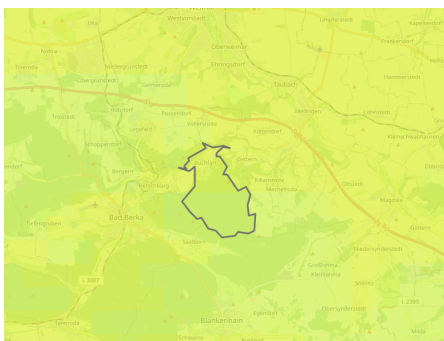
Westerwerode
Lingfeld
Frankendorf
Oberweimar
Niedergrunstedt
Ehringsdorf
Hammerstedt
Gelmeroda
Taubach
Possendorf
Mellingen
Legefeld
Vollersroda
Lehnstedt
Kiliansroda
Oettern
Bergern
Buchfart
Hetschburg
Kleinschwabhausen
Eichelborn
Mellingen
Bad Berka
Magdala
Saalborn
Tannroda
Großschwabhausen
Bucha
Göttern
Meckfeld
L 2308
L 3087
Blankenhain
Tonndorf
Egendorf
Obersynderstedt
Schwarza